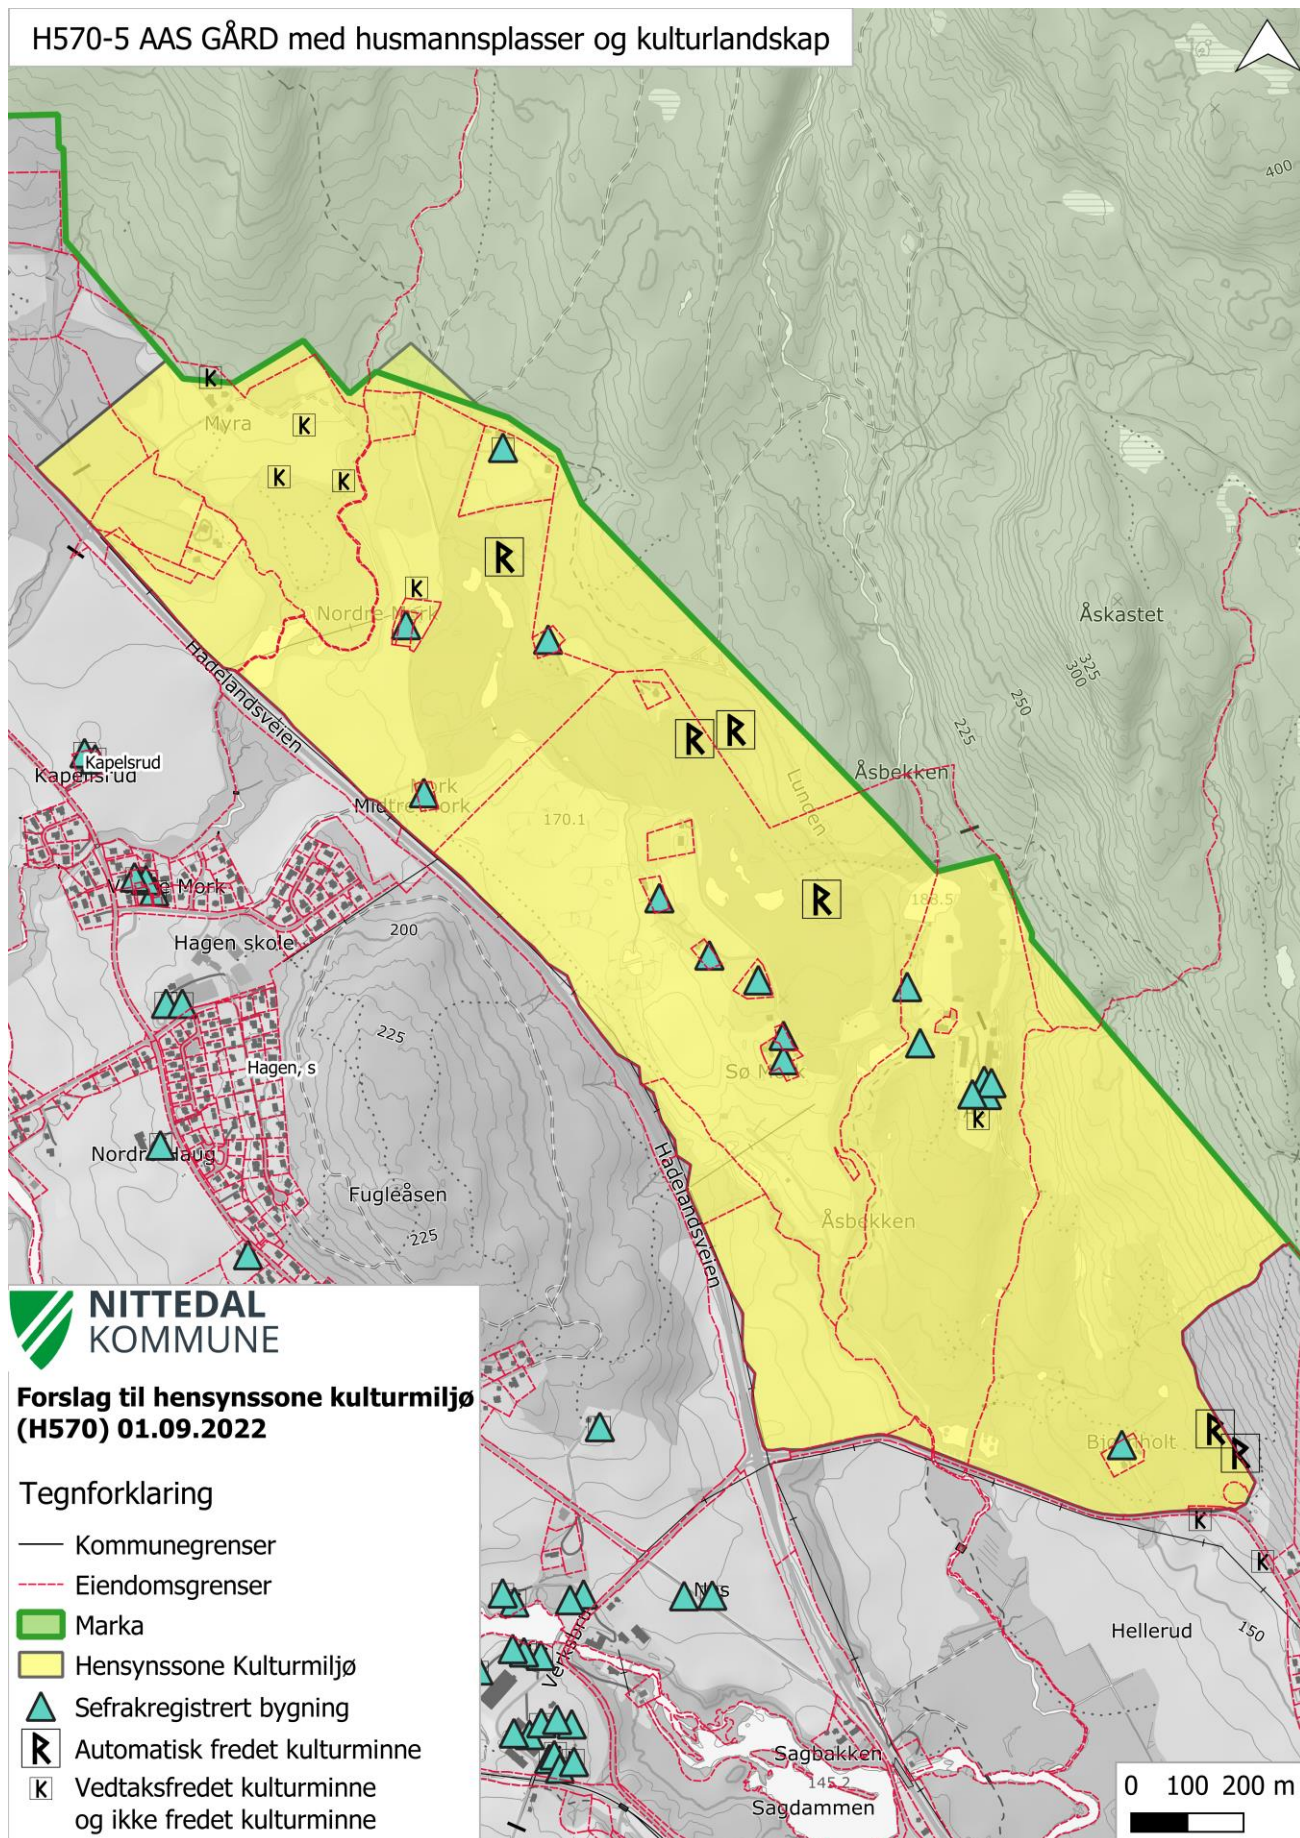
H570-5 AAS GÅRD med husmannsplasser og kulturlandskap

400

Myra

Nordre Mork

Åskastet

325
300
250
225

Hadelandsveien

Kapelsrud
Kapelsrud

Mork
Midtre Mork

170.1

Lunden

Åsbekken

Mork

Hagen skole

200

188.5

225

Hagen, s

Sø Mork

Nordre Haug

Fugleåsen

225

Hadelandsveien

Åsbekken

NITTEDAL
KOMMUNE

Forslag til hensynssone kulturmiljø (H570) 01.09.2022

Tegnforklaring

Kommunegrenser
Eiendomsgrenser
Marka
Hensynssone Kulturmiljø
Sefrakregistrert bygning
Automatisk fredet kulturminne
Vedtaksfredet kulturminne og ikke fredet kulturminne

Bjørnholt

Nes

Verksbruа

Hellerud

150

Sagbakken

145.2

Sagdammen

0 100 200 m